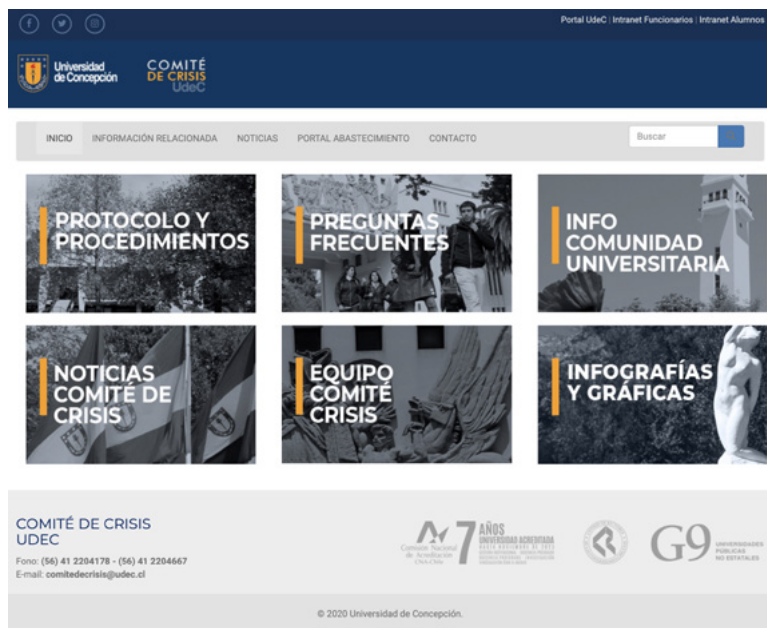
Portal UdeC | Intranet Funcionarios | Intranet Alumnos

Universidad de Concepción

COMITÉ DE CRISIS UdeC

INICIO INFORMACIÓN RELACIONADA NOTICIAS PORTAL ABASTECIMIENTO CONTACTO

Buscar

PROTOCOLO Y PROCEDIMIENTOS

PREGUNTAS FRECUENTES

INFO COMUNIDAD UNIVERSITARIA

NOTICIAS COMITÉ DE CRISIS

EQUIPO COMITÉ CRISIS

INFOGRAFÍAS Y GRÁFICAS

COMITÉ DE CRISIS UDEC

Fono: (56) 41 2204178 - (56) 41 2204667
E-mail: comitedecrisis@udec.cl

Comisión Nacional de Acreditación CNA-Chile 7 AÑOS UNIVERSIDAD ACREDITADA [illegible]

G9 UNIVERSIDADES PÚBLICAS NO ESTATALES

© 2020 Universidad de Concepción.